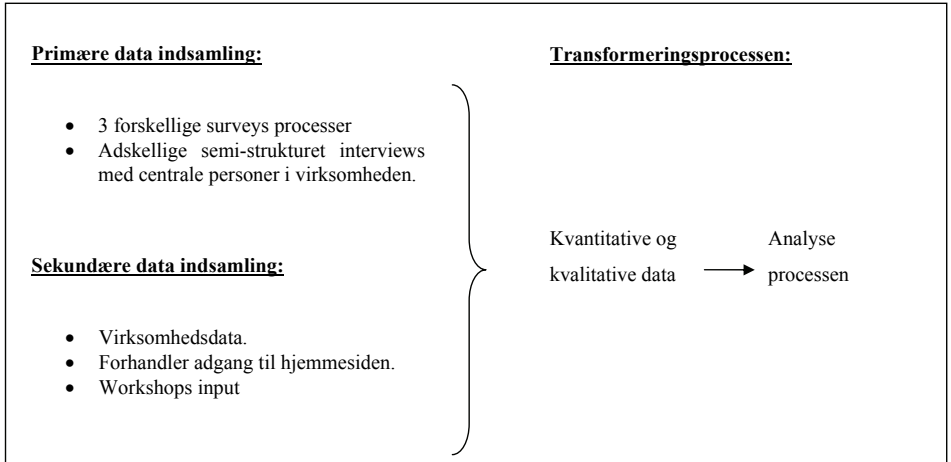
Primære data indsamling:

- 3 forskellige surveys processer
- Adskellige semi-strukturet interviews med centrale personer i virksomheden.

Sekundære data indsamling:

- Virksomhedsdata.
- Forhandler adgang til hjemmesiden.
- Workshops input

Transformeringsprocessen:

Kvantitative og kvalitative data → Analyse processen